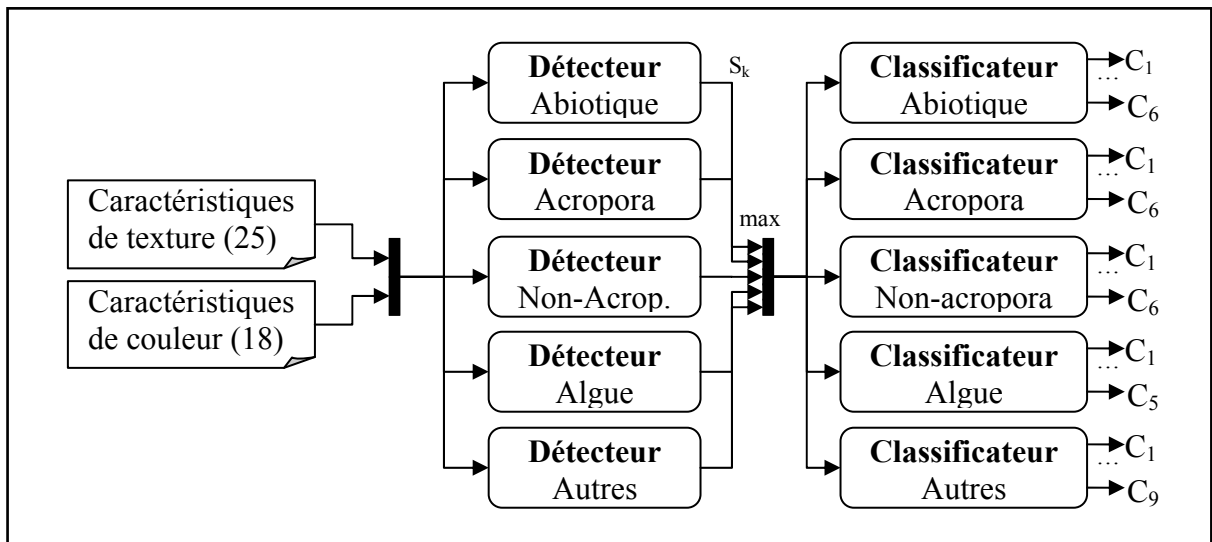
Caractéristiques de texture (25)

Caractéristiques de couleur (18)

Détecteur Abiotique

Détecteur Acropora

Détecteur Non-Acrop.

Détecteur Algue

Détecteur Autres

$S_k$

max

Classificateur Abiotique

$C_1$ … $C_6$

Classificateur Acropora

$C_1$ … $C_6$

Classificateur Non-acropora

$C_1$ … $C_6$

Classificateur Algue

$C_1$ … $C_5$

Classificateur Autres

$C_1$ … $C_9$